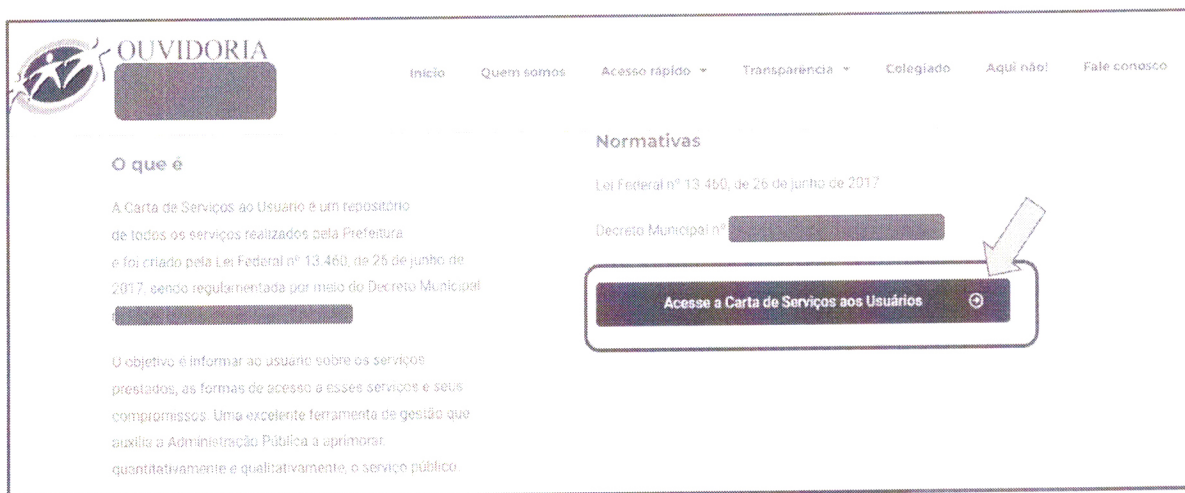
OUVIDORIA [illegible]

Início Quem somos Acesso rápido ▾ Transparência ▾ Colegiado Aqui não! Fale conosco

O que é

A Carta de Serviços ao Usuário é um repositório de todos os serviços realizados pela Prefeitura e foi criado pela Lei Federal nº 13.460, de 26 de junho de 2017, sendo regulamentada por meio do Decreto Municipal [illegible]

O objetivo é informar ao usuário sobre os serviços prestados, as formas de acesso a esses serviços e seus compromissos. Uma excelente ferramenta de gestão que auxilia a Administração Pública a aprimorar, quantitativamente e qualitativamente, o serviço público

Normativas

Lei Federal nº 13.460, de 26 de junho de 2017

Decreto Municipal nº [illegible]

Acesse a Carta de Serviços aos Usuários